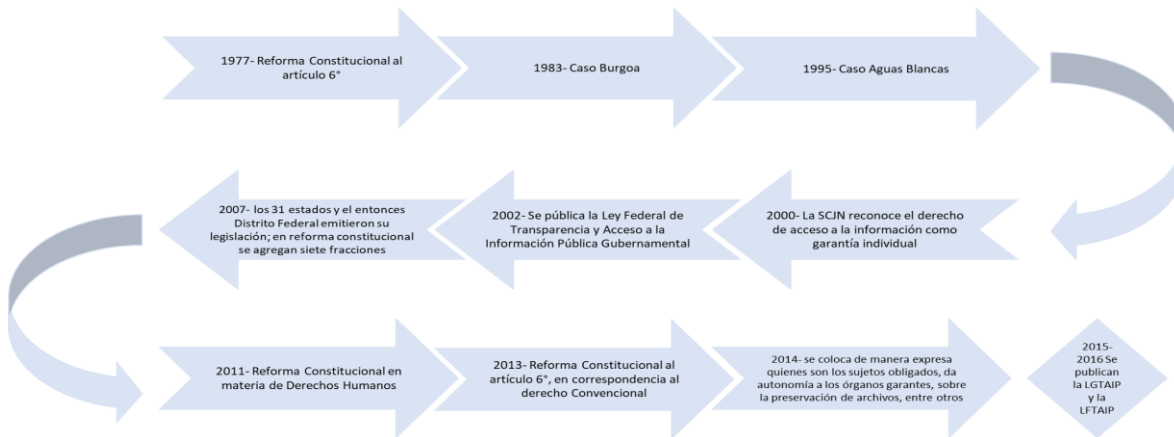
1977- Reforma Constitucional al artículo 6°

1983- Caso Burgoa

1995- Caso Aguas Blancas

2000- La SCJN reconoce el derecho de acceso a la información como garantía individual

2002- Se pública la Ley Federal de Transparencia y Acceso a la Información Pública Gubernamental

2007- los 31 estados y el entonces Distrito Federal emitieron su legislación; en reforma constitucional se agregan siete fracciones

2011- Reforma Constitucional en materia de Derechos Humanos

2013- Reforma Constitucional al artículo 6°, en correspondencia al derecho Convencional

2014- se coloca de manera expresa quienes son los sujetos obligados, da autonomía a los órganos garantes, sobre la preservación de archivos, entre otros

2015-2016 Se publican la LGTAIP y la LFTAIP